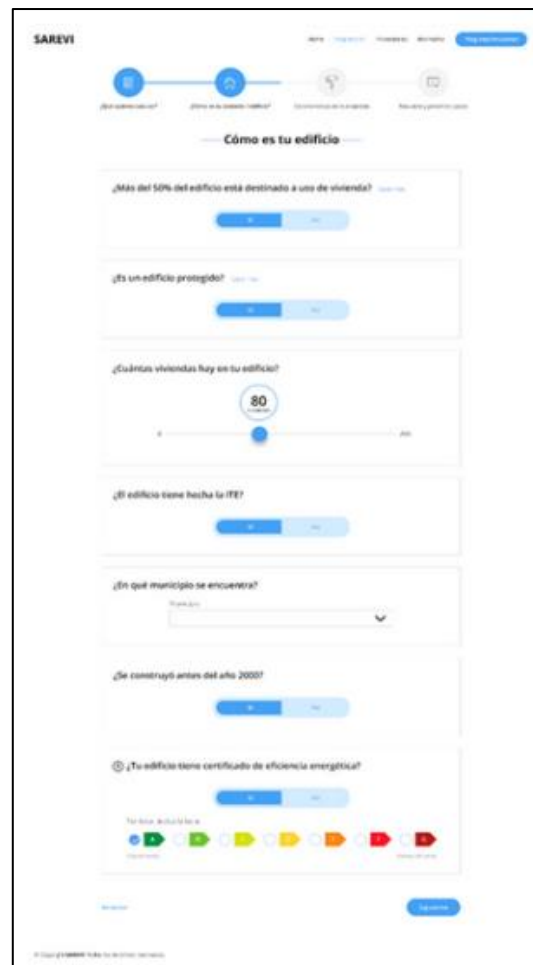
SAREVI

Cómo es tu edificio

¿Más del 50% del edificio está destinado a uso de vivienda?

¿Es un edificio protegido?

¿Cuántas viviendas hay en tu edificio?

80

¿El edificio tiene hecha la ITE?

¿En qué municipio se encuentra?

¿Se construyó antes del año 2000?

¿Tu edificio tiene certificado de eficiencia energética?

A

B

C

D

E

F

G

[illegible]